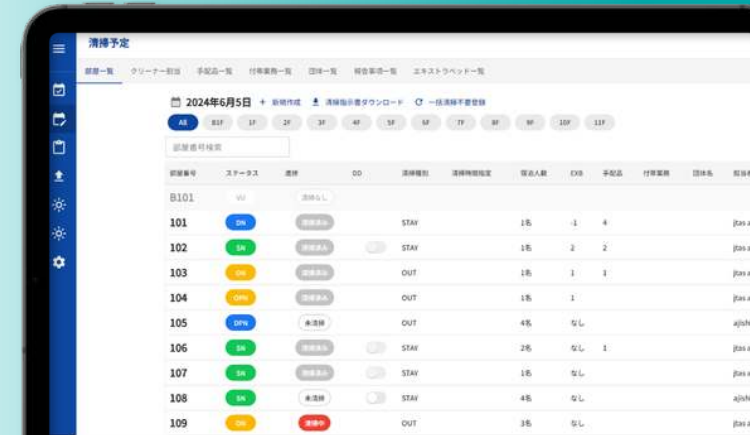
清掃予定

部屋一覧　クリーナー担当　手配品一覧　付帯業務一覧　団体一覧　報告事項一覧　エキストラベッド一覧

2024年6月5日　+ 新規作成　清掃指示書ダウンロード　一括清掃不要登録

All　B1F　1F　2F　3F　4F　5F　6F　7F　8F　9F　10F　11F

部屋番号検索

| 部屋番号 | ステータス | 清掃 | DD | 清掃種別 | 清掃時間指定 | 宿泊人数 | EXB | 手配品 | 付帯業務 | 団体名 | 担当 |
|---|---|---|---|---|---|---|---|---|---|---|---|
| B101 | VU | 清掃なし | | | | | | | | | |
| 101 | ON | 清掃済み | | STAY | | 1名 | -1 | 4 | | | jtas |
| 102 | SN | 清掃済み | | STAY | | 1名 | 2 | 2 | | | jtas |
| 103 | ON | 清掃済み | | OUT | | 1名 | 1 | 1 | | | jtas |
| 104 | OPN | 清掃済み | | OUT | | 1名 | 1 | | | | jtas |
| 105 | DPN | 未清掃 | | OUT | | 4名 | なし | | | | ajish |
| 106 | SN | 清掃済み | | STAY | | 2名 | なし | 1 | | | jtas |
| 107 | SN | 清掃済み | | STAY | | 1名 | なし | | | | jtas |
| 108 | SN | 未清掃 | | STAY | | 4名 | なし | | | | ajish |
| 109 | ON | 清掃中 | | OUT | | 3名 | なし | | | | jtas |